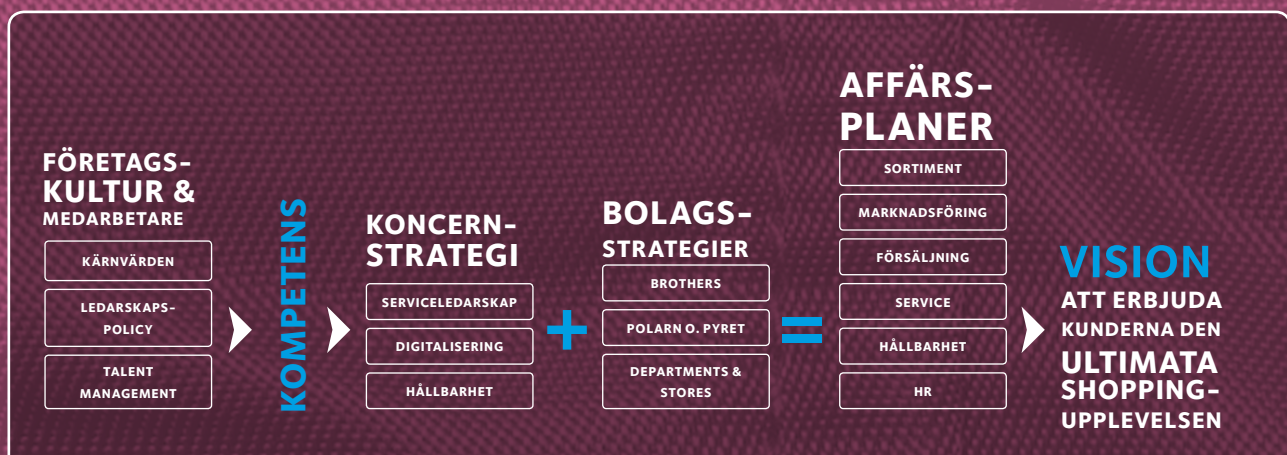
FÖRETAGSKULTUR & MEDARBETARE

KÄRNVÄRDEN

LEDARSKAPSPOLICY

TALENT MANAGEMENT

KOMPETENS

KONCERNSTRATEGI

SERVICELEDARSKAP

DIGITALISERING

HÅLLBARHET

+

BOLAGSSTRATEGIER

BROTHERS

POLARN O. PYRET

DEPARTMENTS & STORES

=

AFFÄRSPLANER

SORTIMENT

MARKNADSFÖRING

FÖRSÄLJNING

SERVICE

HÅLLBARHET

HR

VISION

ATT ERBJUDA KUNDERNA DEN ULTIMATA SHOPPINGUPPLEVELSEN